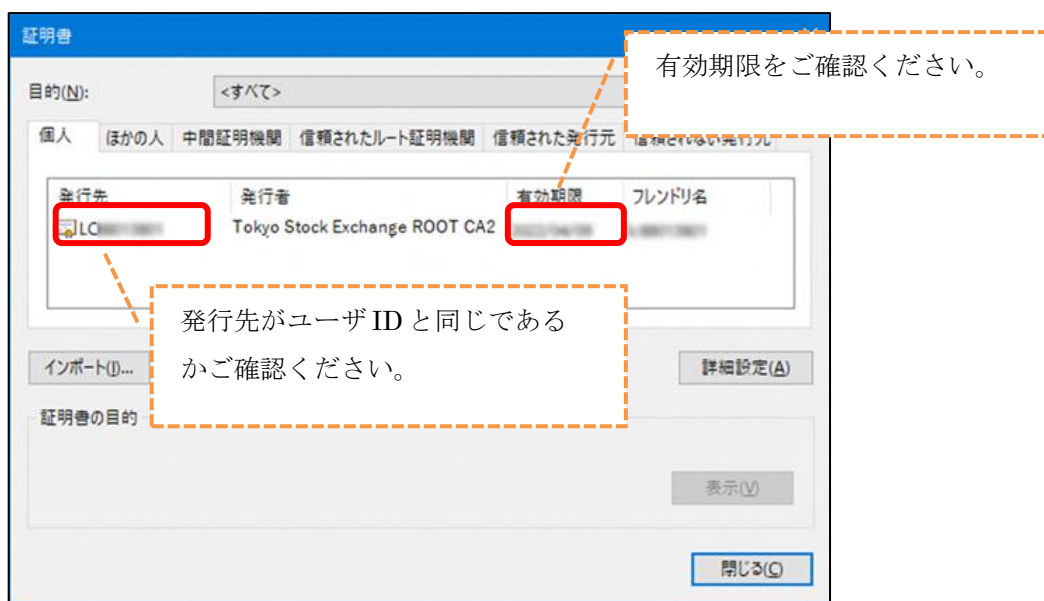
証明書

有効期限をご確認ください。

目的(N): <すべて>

個人 ほかの人 中間証明機関 信頼されたルート証明機関 信頼された発行元 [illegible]

| 発行先 | 発行者 | 有効期限 | フレンドリ名 |
|---|---|---|---|
| LC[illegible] | Tokyo Stock Exchange ROOT CA2 | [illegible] | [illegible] |

発行先がユーザ ID と同じであるかご確認ください。

インポート(I)...

詳細設定(A)

証明書の目的

表示(V)

閉じる(C)